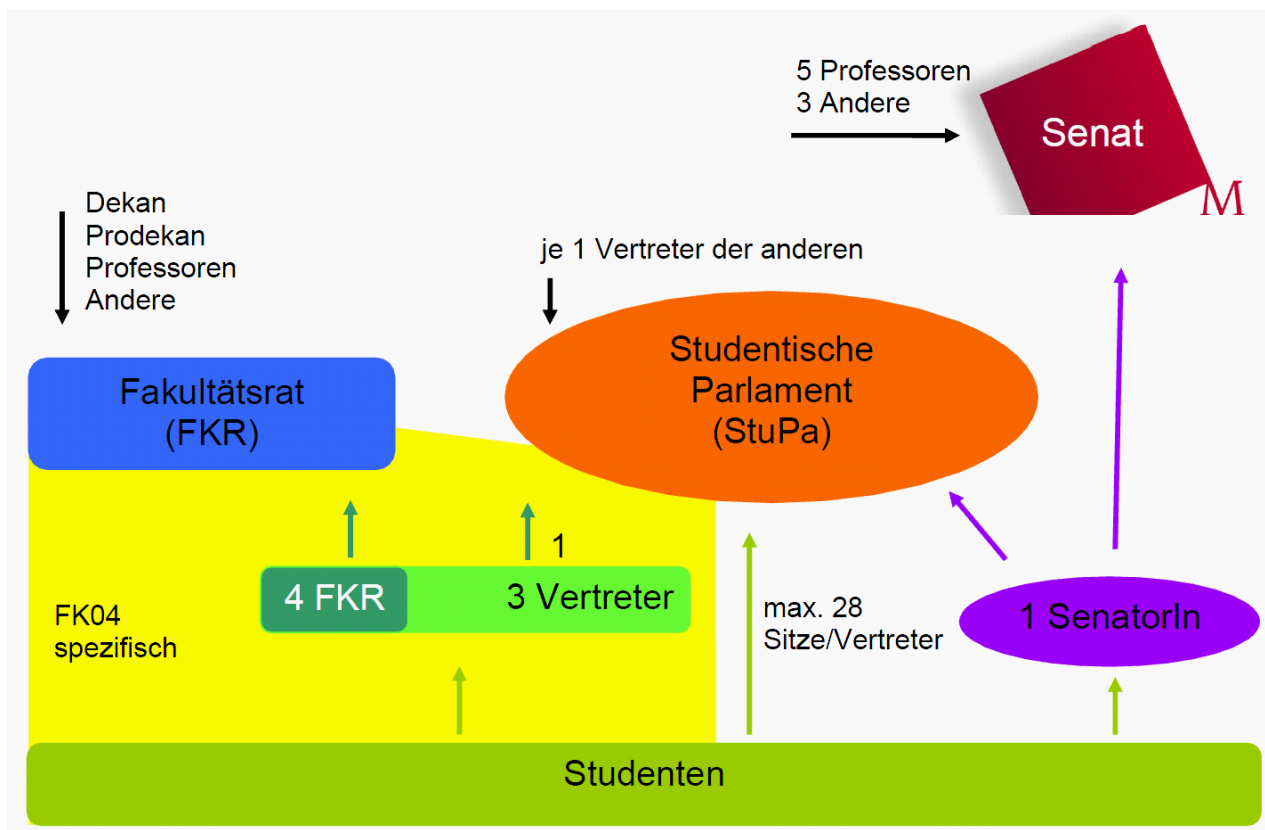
5 Professoren
3 Andere

Senat

M

Dekan
Prodekan
Professoren
Andere

je 1 Vertreter der anderen

Fakultätsrat
(FKR)

Studentische
Parlament
(StuPa)

1

4 FKR

3 Vertreter

FK04
spezifisch

max. 28
Sitze/Vertreter

1 SenatorIn

Studenten